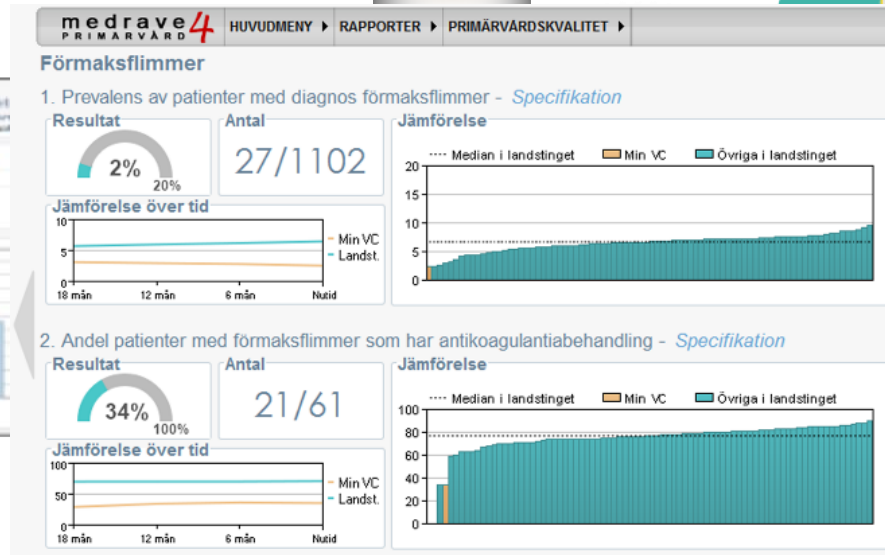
medrave 4 PRIMARVÅRD | HUVUDMENY ▸ | RAPPORTER ▸ | PRIMÄRVÅRDSKVALITET ▸

Förmaksflimmer

1. Prevalens av patienter med diagnos förmaksflimmer - Specifikation

Resultat
2%
20%

Antal
27/1102

Jämförelse
Median i landstinget
Min VC
Övriga i landstinget
20
15
10
5
0

Jämförelse över tid
10
5
0
18 mån
12 mån
6 mån
Nutid
Min VC
Landst.

2. Andel patienter med förmaksflimmer som har antikoagulantiabehandling - Specifikation

Resultat
34%
100%

Antal
21/61

Jämförelse
Median i landstinget
Min VC
Övriga i landstinget
100
80
60
40
20
0

Jämförelse över tid
100
50
0
18 mån
12 mån
6 mån
Nutid
Min VC
Landst.